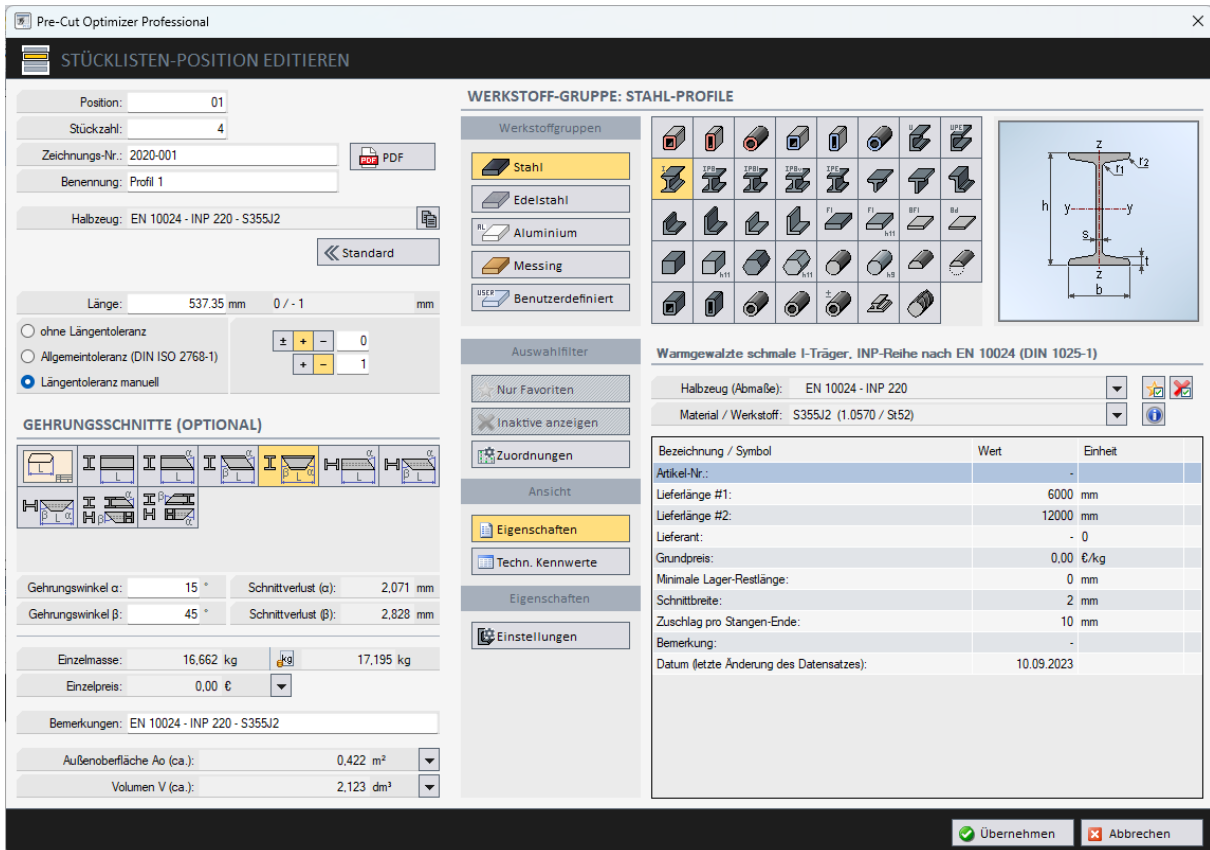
Pre-Cut Optimizer Professional

STÜCKLISTEN-POSITION EDITIEREN

Position: 01
Stückzahl: 4
Zeichnungs-Nr.: 2020-001
PDF
Benennung: Profil 1
Halbzeug: EN 10024 - INP 220 - S355J2
Standard

Länge: 537.35 mm 0 / -1 mm
ohne Längentoleranz
Allgemeintoleranz (DIN ISO 2768-1)
Längentoleranz manuell
± + − 0
+ − 1

GEHRUNGSSCHNITTE (OPTIONAL)

Gehrungswinkel α: 15 °
Schnittverlust (α): 2,071 mm
Gehrungswinkel β: 45 °
Schnittverlust (β): 2,828 mm

Einzelmasse: 16,662 kg
17,195 kg
Einzelpreis: 0,00 €

Bemerkungen: EN 10024 - INP 220 - S355J2

Außenoberfläche Ao (ca.): 0,422 m²
Volumen V (ca.): 2,123 dm³

WERKSTOFF-GRUPPE: STAHL-PROFILE

Werkstoffgruppen
Stahl
Edelstahl
Aluminium
Messing
Benutzerdefiniert

Auswahlfilter
Nur Favoriten
Inaktive anzeigen
Zuordnungen

Ansicht
Eigenschaften
Techn. Kennwerte

Eigenschaften
Einstellungen

Warmgewalzte schmale I-Träger, INP-Reihe nach EN 10024 (DIN 1025-1)

Halbzeug (Abmaße): EN 10024 - INP 220
Material / Werkstoff: S355J2 (1.0570 / St52)

| Bezeichnung / Symbol | Wert | Einheit |
|---|---|---|
| Artikel-Nr.: | - | |
| Lieferlänge #1: | 6000 | mm |
| Lieferlänge #2: | 12000 | mm |
| Lieferant: | - | 0 |
| Grundpreis: | 0,00 | €/kg |
| Minimale Lager-Restlänge: | 0 | mm |
| Schnittbreite: | 2 | mm |
| Zuschlag pro Stangen-Ende: | 10 | mm |
| Bemerkung: | - | |
| Datum (letzte Änderung des Datensatzes): | 10.09.2023 | |

Übernehmen
Abbrechen